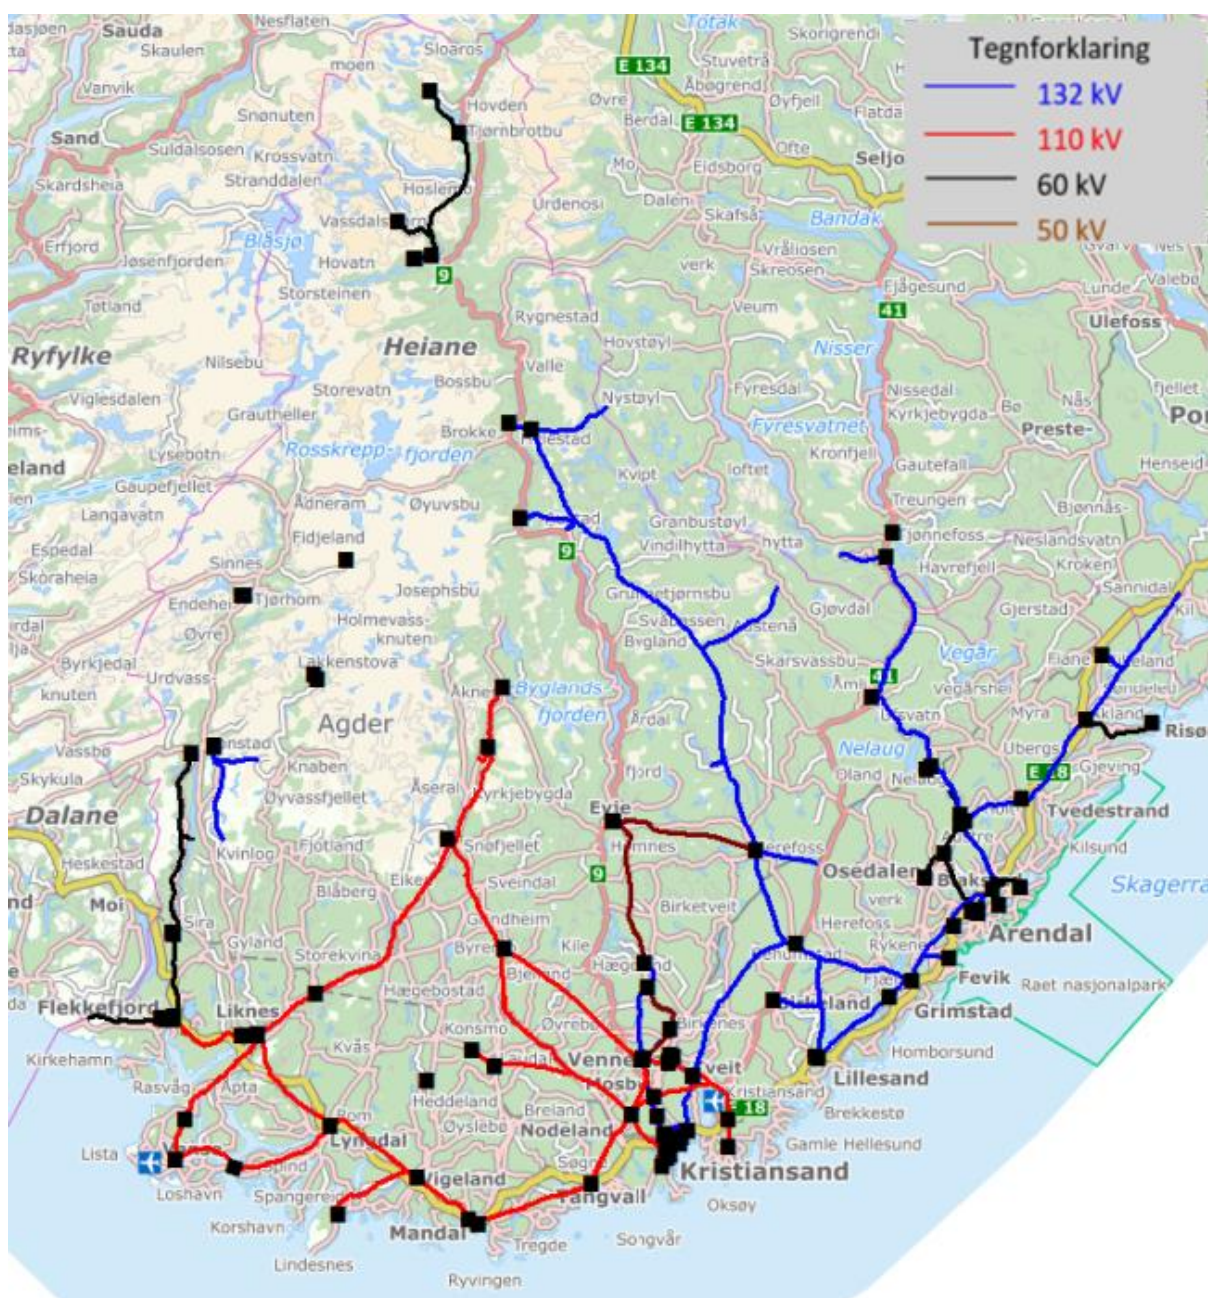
Tegnforklaring
132 kV
110 kV
60 kV
50 kV

Sauda
Nesflaten
Skaulen
Sloaros
moen
Totak
Skorigrendi
Stuvetrå
E 134
Åbogrend
Vanvik
Hovden
Øvre
Øyfjell
Flatdal
Snønuten
Tjørnbrotbu
Berdal
E 134
Sand
Suldalsosen
Krossvatn
Mo
Ofte
Seljord
Eidsborg
Skardsheia
Stranddalen
Hoslemo
Dalen
Skafså
Urdenosi
Bandak
Vassdalstjern
Erfjord
Blåsjø
Vråliosen
Jøsenfjorden
Hovatn
9
verk
Skreosen
Storsteinen
Fjågesund
Lunde
Valebø
Tøtland
Rygnestad
Veum
41
Ulefoss
Heiane
Ryfylke
Hovstøyl
Nisser
Nilsebu
Valle
Bossbu
Storevatn
Fyresdal
Nissedal
Fjellet
Viglesdalen
Grautheller
Nystøyl
Kyrkjebygda
Bø
Nås
Preste-
Brokke
Rysstad
Fyresvatnet
Rosskrepp-fjorden
Kronfjell
Lysebotn
Kvipt
loftet
Gautefall
Henseid
eland
Gaupefjellet
Ådneram
Øyuvsbu
Treungen
Langavatn
Bjønnås
Granbustøyl
Vindilhytta
hytta
Fidjeland
Tjønnefoss
Neslandsvatn
Espedal
9
Havrefjell
Kroken
Skoraheia
Sinnes
Josephsbu
Sannidal
Tjørhom
Gjerstad
Grunnetjørnsbu
Endeheia
Gjøvdal
Holmevassknuten
Svaheussen
Austenå
Øvre
Bygland
Skarsvassbu
Vegår
Fiane
Byrkjedal
Lakkenstova
Søndeled
Urdvass
Åmli
Vegårshei
knuten
Akne
Byglandsfjorden
Årdal
Myra
Risør
Agder
Nelaug
Ubergsmoen
Gjeving
Vassbø
Knaben
Skykula
Ørjord
Øyvassfjellet
Åseral
Kyrkjebygda
Tvedestrand
Dalane
Evje
Kilsund
Kvinlog
Snøfjellet
Hornnes
Herefoss
Osedalen
Heskestad
Fjotland
Skagerrak
Eiken
Sveindal
9
Moi
Blåberg
Birketveit
Herefoss
Arendal
Sira
Grindheim
Rykene
Gyland
Byremo
Kile
Storekvina
Bjelland
Hægeland
Fevik
Raet nasjonalpark
Hægebostad
Flekkefjord
Liknes
Birkeland
Grimstad
Konsmo
Øvrebø
Kvås
Audnedal
Vennesla
Tveit
Homborsund
Kirkehamn
Lillesand
Mosby
Rasvåg
Kristiansand
Heddeland
Apta
Breiland
Brekkestø
E 18
Rom
Øyslebø
Nodeland
Lyngdal
Gamle Hellesund
Lista
Søgne
Vanse
Spind
Kristiansand
Vigeland
Tangvall
Loshavn
Spangereid
Oksøy
Korshavn
Mandal
Tregde
Songvår
Lindesnes
Ryvingen